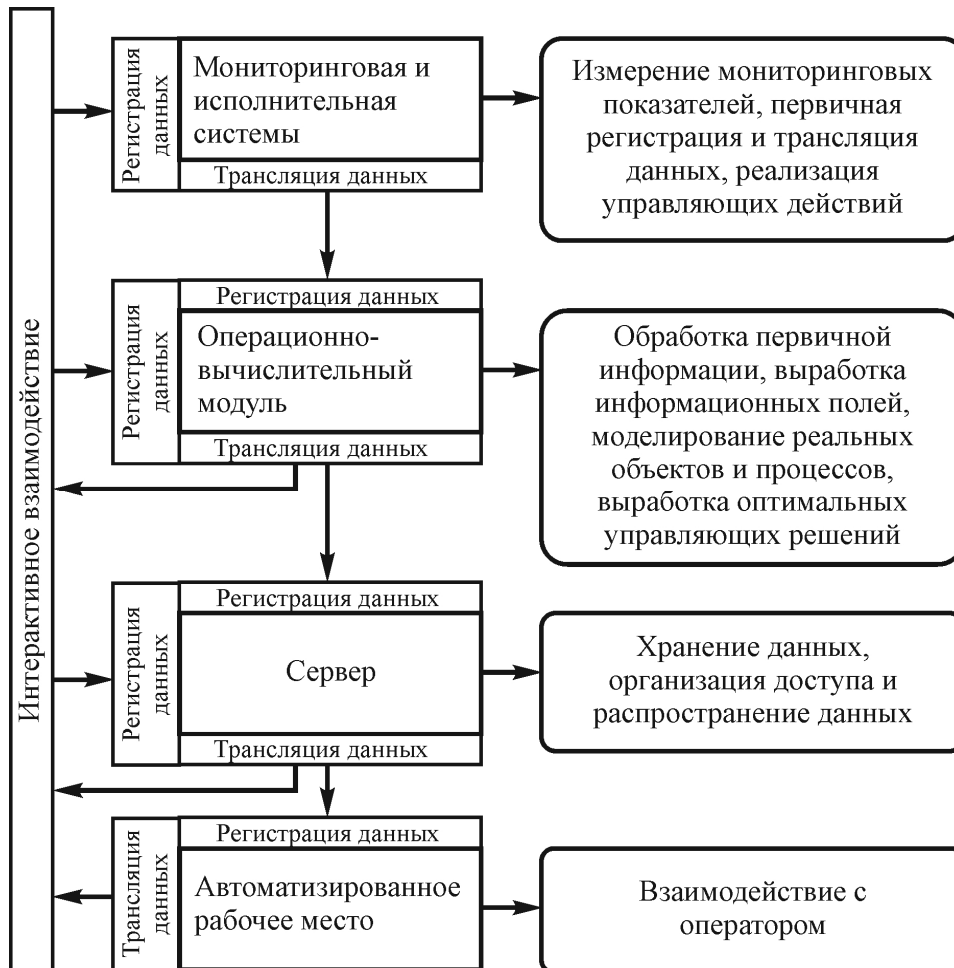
Интерактивное взаимодействие

Регистрация данных
Мониторинговая и исполнительная системы
Трансляция данных

Измерение мониторинговых показателей, первичная регистрация и трансляция данных, реализация управляющих действий

Регистрация данных
Регистрация данных
Операционно-вычислительный модуль
Трансляция данных

Обработка первичной информации, выработка информационных полей, моделирование реальных объектов и процессов, выработка оптимальных управляющих решений

Регистрация данных
Регистрация данных
Сервер
Трансляция данных

Хранение данных, организация доступа и распространение данных

Трансляция данных
Регистрация данных
Автоматизированное рабочее место

Взаимодействие с оператором